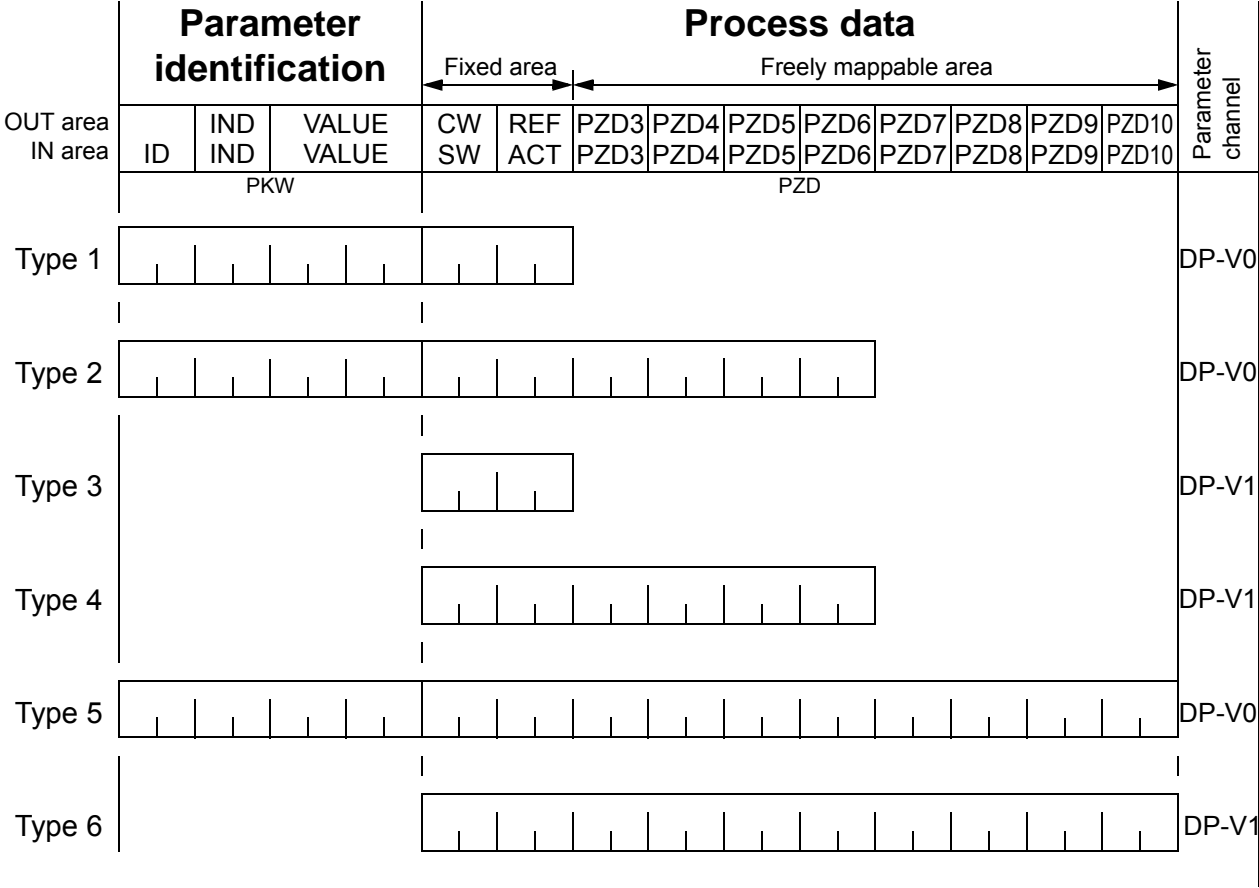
Parameter identification

Process data

Fixed area

Freely mappable area

Parameter channel

| | | | | | | | | | | | | |
|---|---|---|---|---|---|---|---|---|---|---|---|---|
| OUT area | ID | IND | VALUE | CW | REF | PZD3 | PZD4 | PZD5 | PZD6 | PZD7 | PZD8 | PZD9 | PZD10 |
| IN area | ID | IND | VALUE | SW | ACT | PZD3 | PZD4 | PZD5 | PZD6 | PZD7 | PZD8 | PZD9 | PZD10 |

PKW

PZD

Type 1 DP-V0

Type 2 DP-V0

Type 3 DP-V1

Type 4 DP-V1

Type 5 DP-V0

Type 6 DP-V1